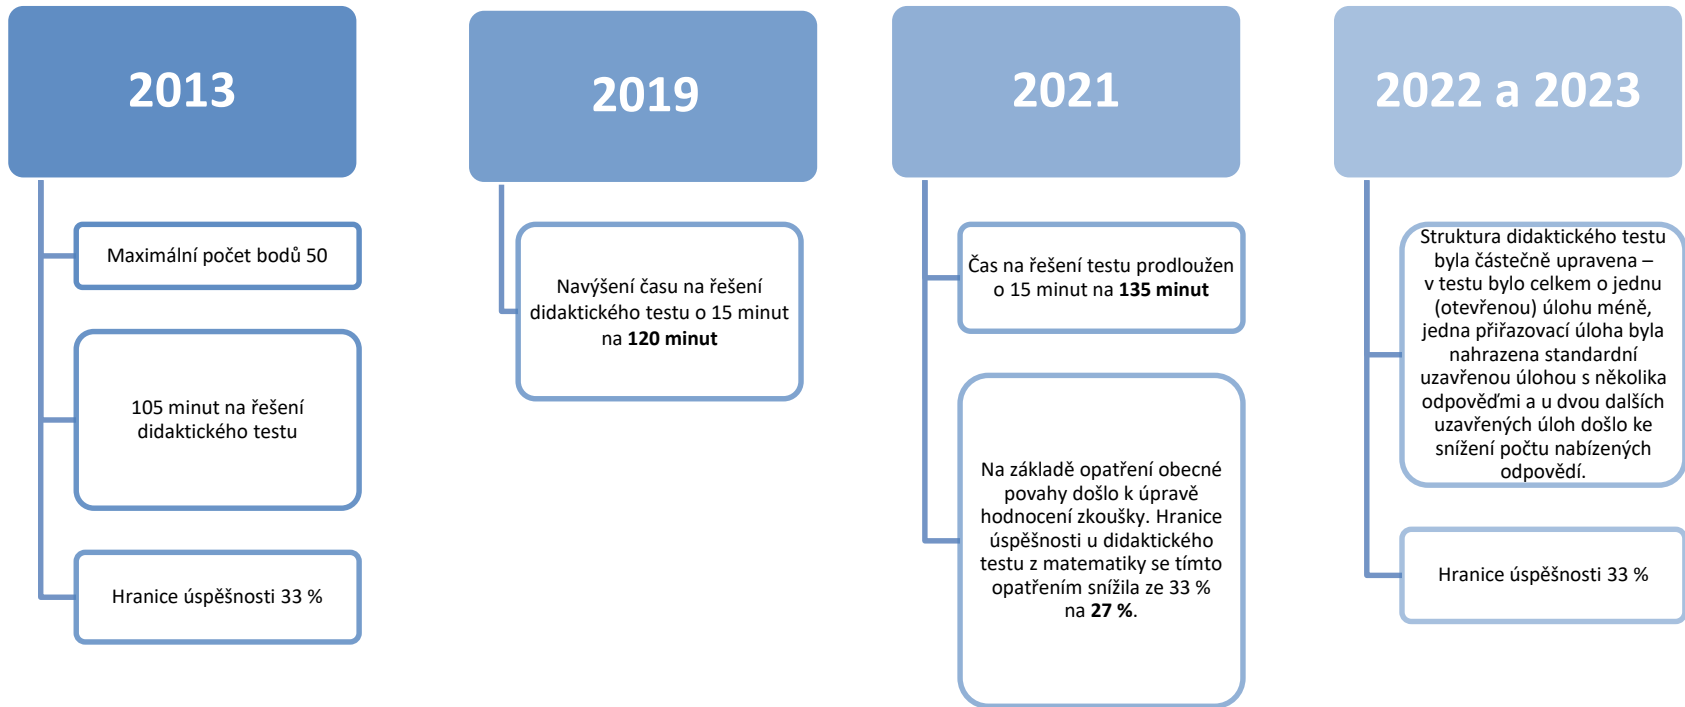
2013

Maximální počet bodů 50

105 minut na řešení didaktického testu

Hranice úspěšnosti 33 %

2019

Navýšení času na řešení didaktického testu o 15 minut na **120 minut**

2021

Čas na řešení testu prodloužen o 15 minut na **135 minut**

Na základě opatření obecné povahy došlo k úpravě hodnocení zkoušky. Hranice úspěšnosti u didaktického testu z matematiky se tímto opatřením snížila ze 33 % na **27 %**.

2022 a 2023

Struktura didaktického testu byla částečně upravena – v testu bylo celkem o jednu (otevřenou) úlohu méně, jedna přiřazovací úloha byla nahrazena standardní uzavřenou úlohou s několika odpověďmi a u dvou dalších uzavřených úloh došlo ke snížení počtu nabízených odpovědí.

Hranice úspěšnosti 33 %